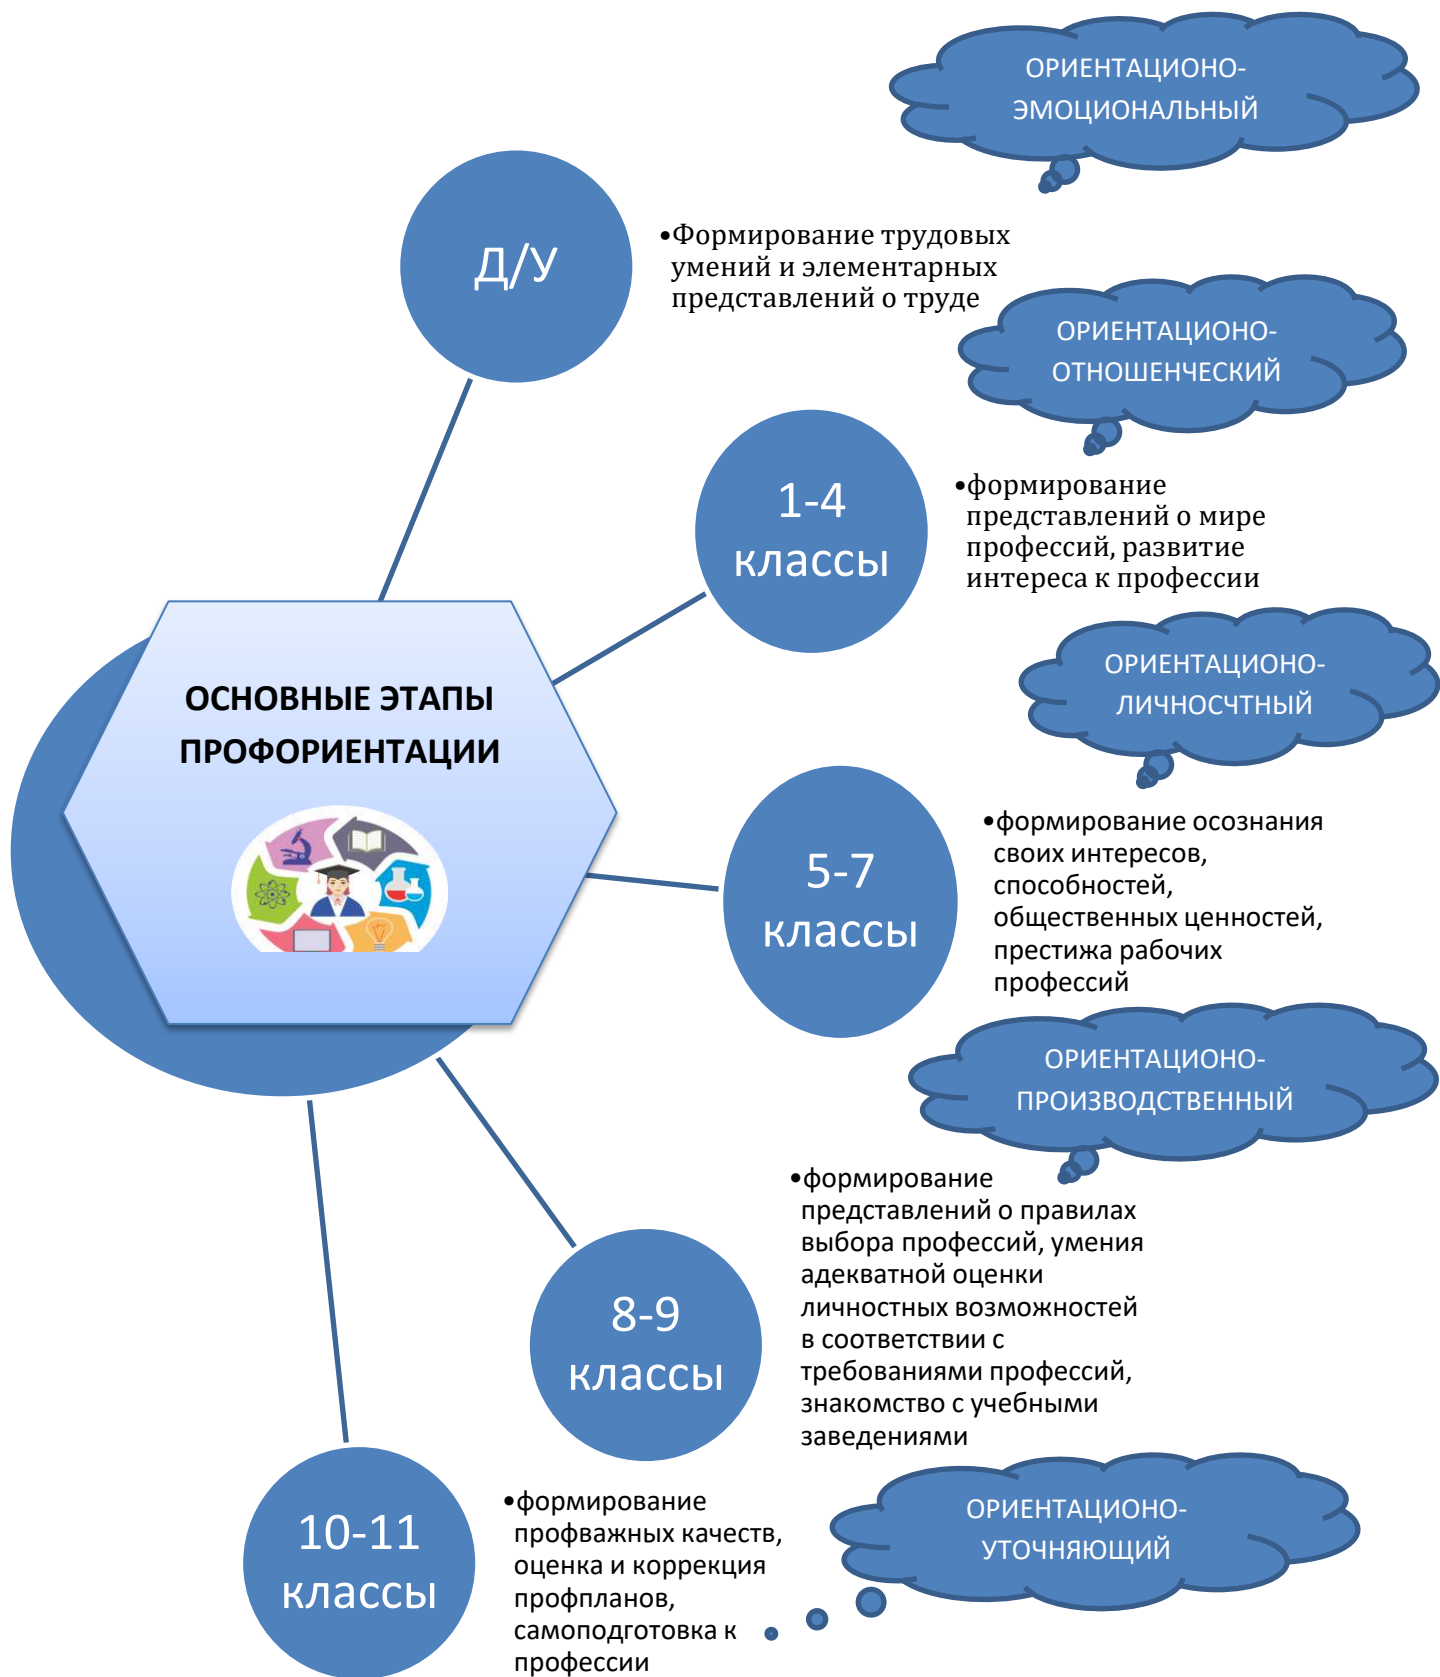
ОСНОВНЫЕ ЭТАПЫ ПРОФОРИЕНТАЦИИ

Д/У

•Формирование трудовых умений и элементарных представлений о труде

ОРИЕНТАЦИОНО-ЭМОЦИОНАЛЬНЫЙ

1-4 классы

•формирование представлений о мире профессий, развитие интереса к профессии

ОРИЕНТАЦИОНО-ОТНОШЕНЧЕСКИЙ

5-7 классы

•формирование осознания своих интересов, способностей, общественных ценностей, престижа рабочих профессий

ОРИЕНТАЦИОНО-ЛИЧНОСЧТНЫЙ

8-9 классы

•формирование представлений о правилах выбора профессий, умения адекватной оценки личностных возможностей в соответствии с требованиями профессий, знакомство с учебными заведениями

ОРИЕНТАЦИОНО-ПРОИЗВОДСТВЕННЫЙ

10-11 классы

•формирование профважных качеств, оценка и коррекция профпланов, самоподготовка к профессии

ОРИЕНТАЦИОНО-УТОЧНЯЮЩИЙ